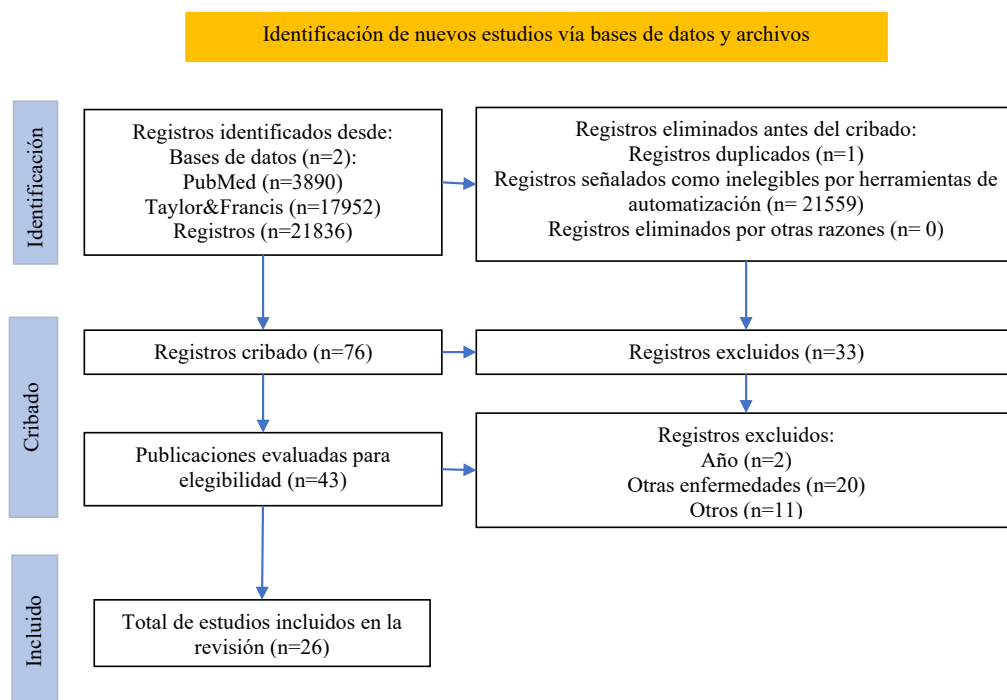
Identificación de nuevos estudios vía bases de datos y archivos

Identificación

Registros identificados desde:
Bases de datos (n=2):
PubMed (n=3890)
Taylor&Francis (n=17952)
Registros (n=21836)

Registros eliminados antes del cribado:
Registros duplicados (n=1)
Registros señalados como inelegibles por herramientas de automatización (n= 21559)
Registros eliminados por otras razones (n= 0)

Cribado

Registros cribado (n=76)

Registros excluidos (n=33)

Publicaciones evaluadas para elegibilidad (n=43)

Registros excluidos:
Año (n=2)
Otras enfermedades (n=20)
Otros (n=11)

Incluido

Total de estudios incluidos en la revisión (n=26)